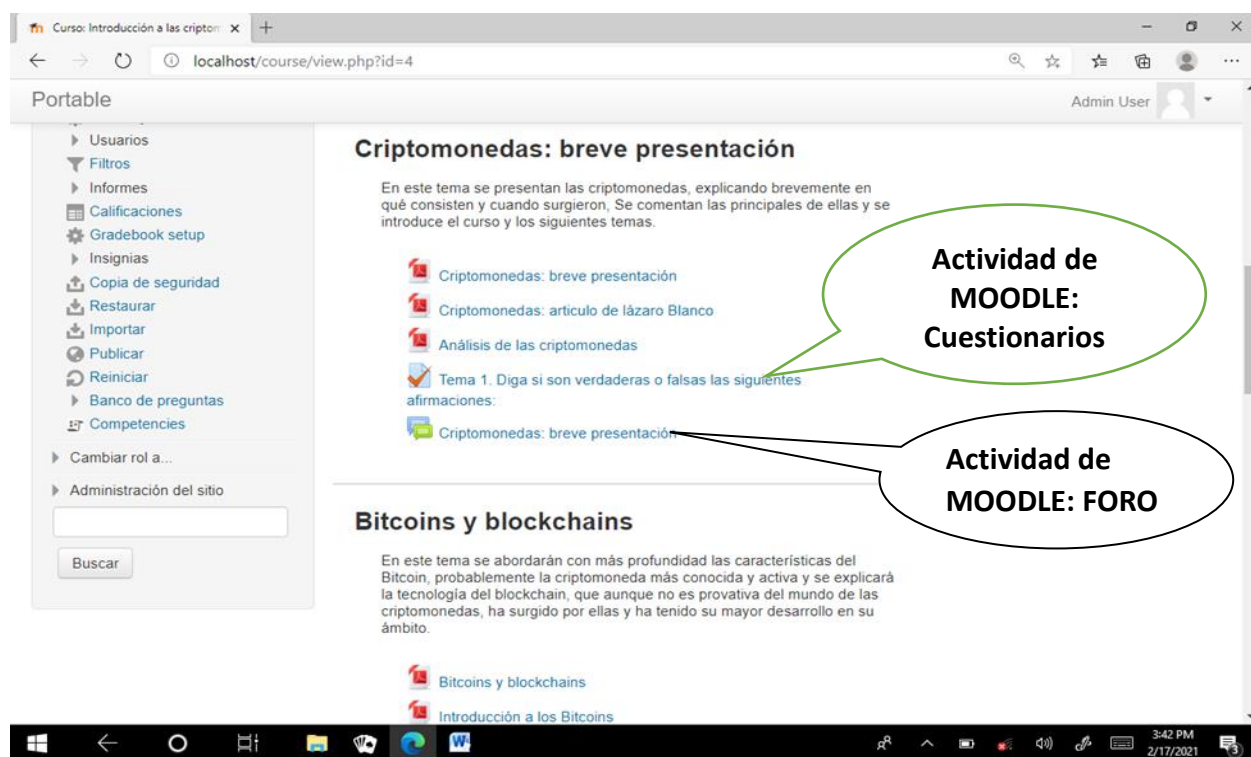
Curso: Introducción a las criptom ×

localhost/course/view.php?id=4

Portable

Admin User

Usuarios
Filtros
Informes
Calificaciones
Gradebook setup
Insignias
Copia de seguridad
Restaurar
Importar
Publicar
Reiniciar
Banco de preguntas
Competencias
Cambiar rol a...
Administración del sitio

Buscar

Criptomonedas: breve presentación

En este tema se presentan las criptomonedas, explicando brevemente en qué consisten y cuando surgieron, Se comentan las principales de ellas y se introduce el curso y los siguientes temas.

Criptomonedas: breve presentación

Criptomonedas: articulo de lázaro Blanco

Análisis de las criptomonedas

Tema 1. Diga si son verdaderas o falsas las siguientes afirmaciones:

Criptomonedas: breve presentación

Actividad de MOODLE: Cuestionarios

Actividad de MOODLE: FORO

Bitcoins y blockchains

En este tema se abordarán con más profundidad las características del Bitcoin, probablemente la criptomoneda más conocida y activa y se explicará la tecnología del blockchain, que aunque no es provativa del mundo de las criptomonedas, ha surgido por ellas y ha tenido su mayor desarrollo en su ámbito.

Bitcoins y blockchains

Introducción a los Bitcoins

3:42 PM
2/17/2021